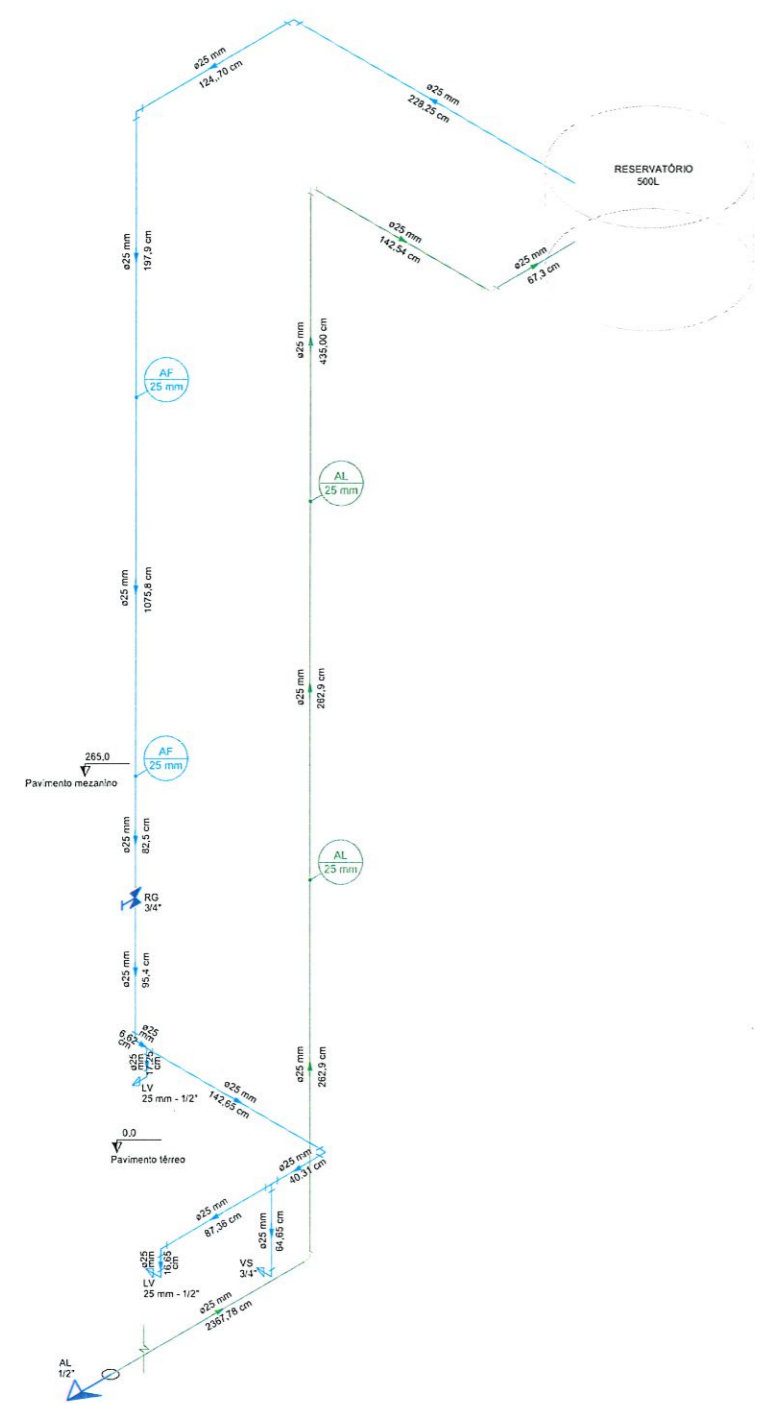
ø25 mm
124,70 cm

ø25 mm
228,25 cm

RESERVATÓRIO
500L

ø25 mm
142,54 cm

ø25 mm
67,3 cm

ø25 mm
197,9 cm

ø25 mm
435,00 cm

AF
25 mm

AL
25 mm

ø25 mm
1075,8 cm

ø25 mm
282,9 cm

265,0
Pavimento mezanino

AF
25 mm

AL
25 mm

ø25 mm
82,5 cm

RG
3/4"

ø25 mm
95,4 cm

ø25 mm
262,9 cm

ø25 mm
6,62 cm

ø25 mm
17,25 cm

LV
25 mm - 1/2"

ø25 mm
142,65 cm

0,0
Pavimento térreo

ø25 mm
40,31 cm

ø25 mm
87,38 cm

ø25 mm
64,65 cm

ø25 mm
16,65 cm

LV
25 mm - 1/2"

VS
3/4"

ø25 mm
2367,78 cm

AL
1/2"